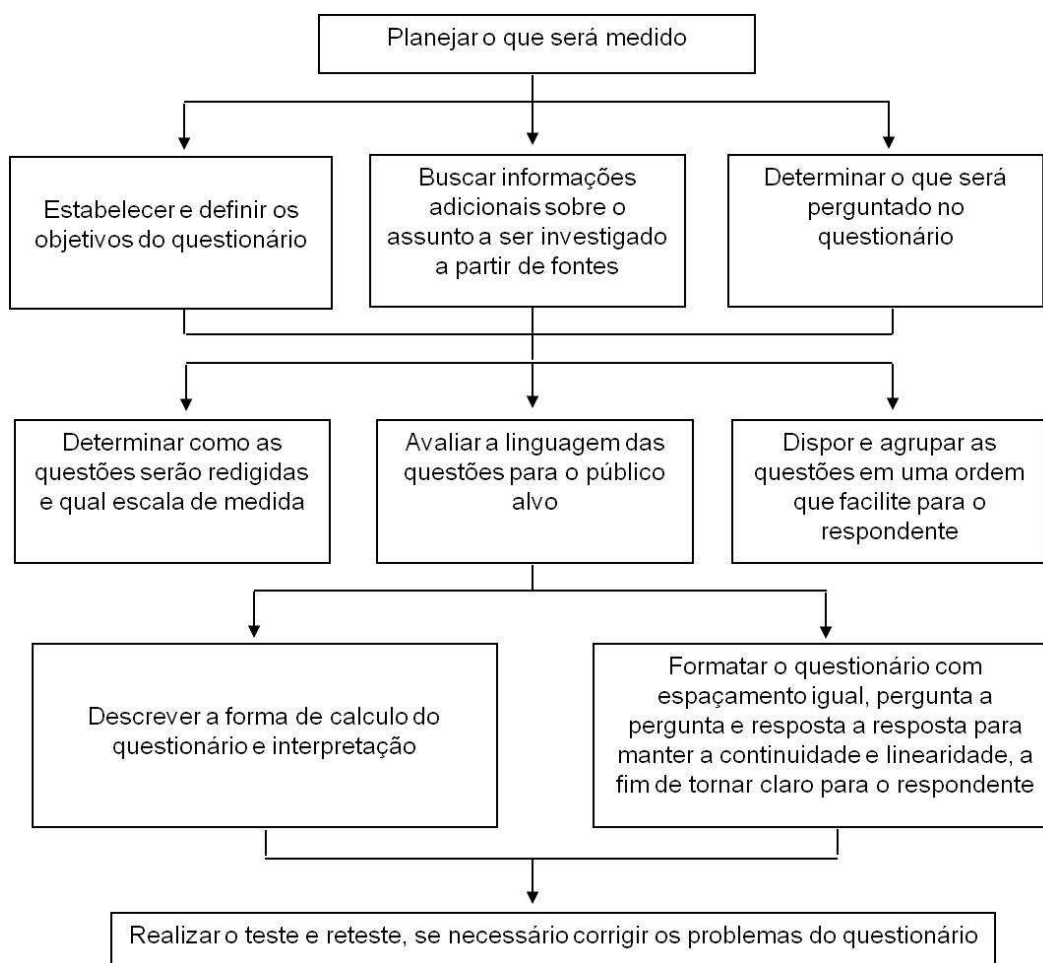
Planejar o que será medido

Estabelecer e definir os objetivos do questionário

Buscar informações adicionais sobre o assunto a ser investigado a partir de fontes

Determinar o que será perguntado no questionário

Determinar como as questões serão redigidas e qual escala de medida

Avaliar a linguagem das questões para o público alvo

Dispor e agrupar as questões em uma ordem que facilite para o respondente

Descrever a forma de calculo do questionário e interpretação

Formatar o questionário com espaçamento igual, pergunta a pergunta e resposta a resposta para manter a continuidade e linearidade, a fim de tornar claro para o respondente

Realizar o teste e reteste, se necessário corrigir os problemas do questionário